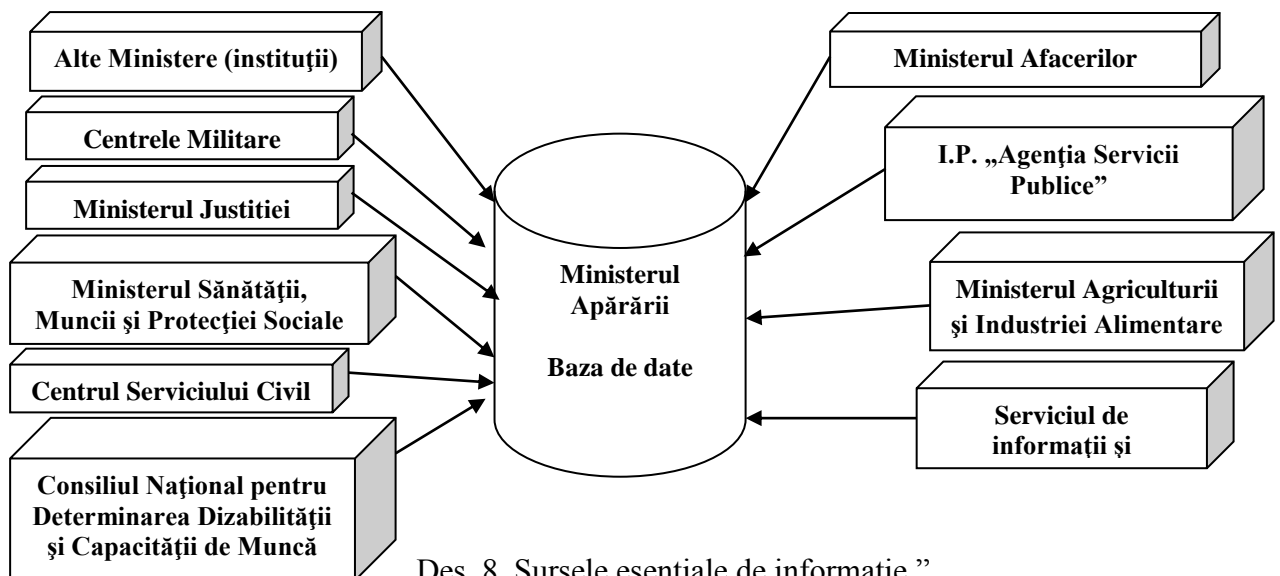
Alte Ministere (instituţii)

Centrele Militare

Ministerul Justiției

Ministerul Sănătăţii, Muncii şi Protecţiei Sociale

Centrul Serviciului Civil

Consiliul Naţional pentru Determinarea Dizabilităţii şi Capacităţii de Muncă

Ministerul Afacerilor

I.P. „Agenţia Servicii Publice”

Ministerul Agriculturii şi Industriei Alimentare

Serviciul de informaţii şi

Ministerul Apărării

Baza de date

Des. 8. Sursele esenţiale de informaţie.”